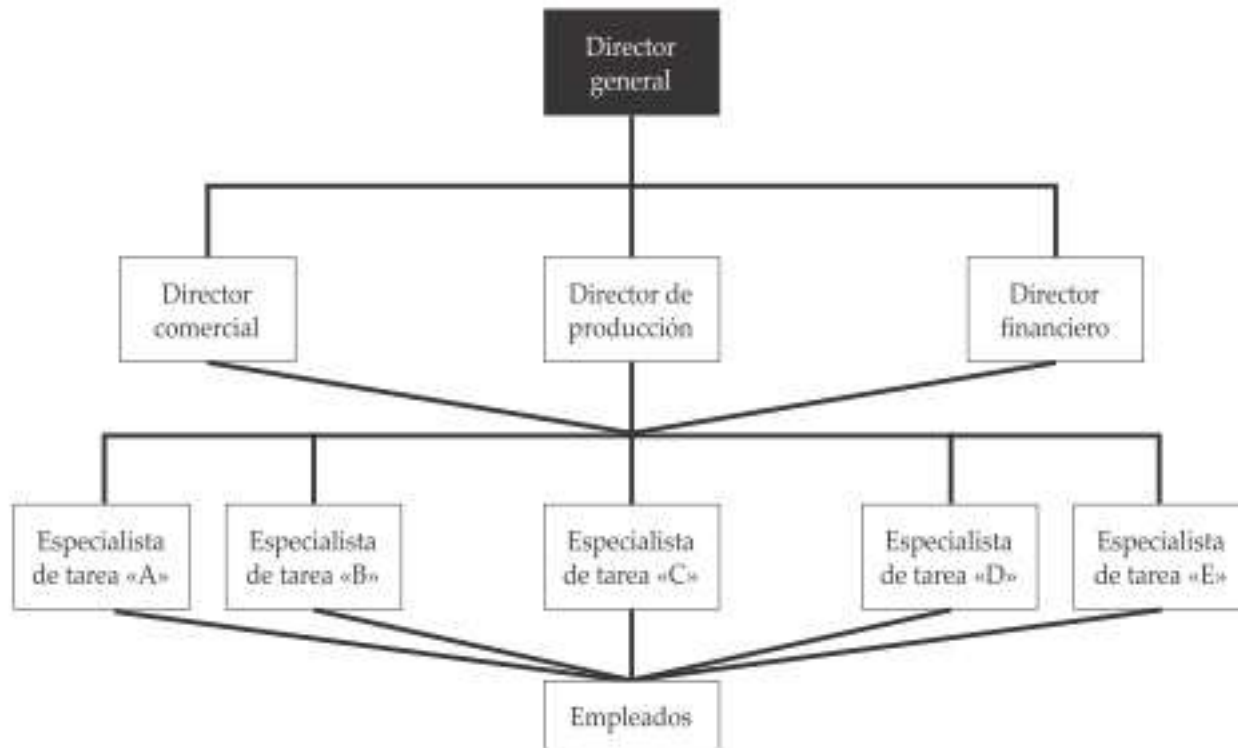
Director general

Director comercial

Director de producción

Director financiero

Especialista de tarea «A»

Especialista de tarea «B»

Especialista de tarea «C»

Especialista de tarea «D»

Especialista de tarea «E»

Empleados